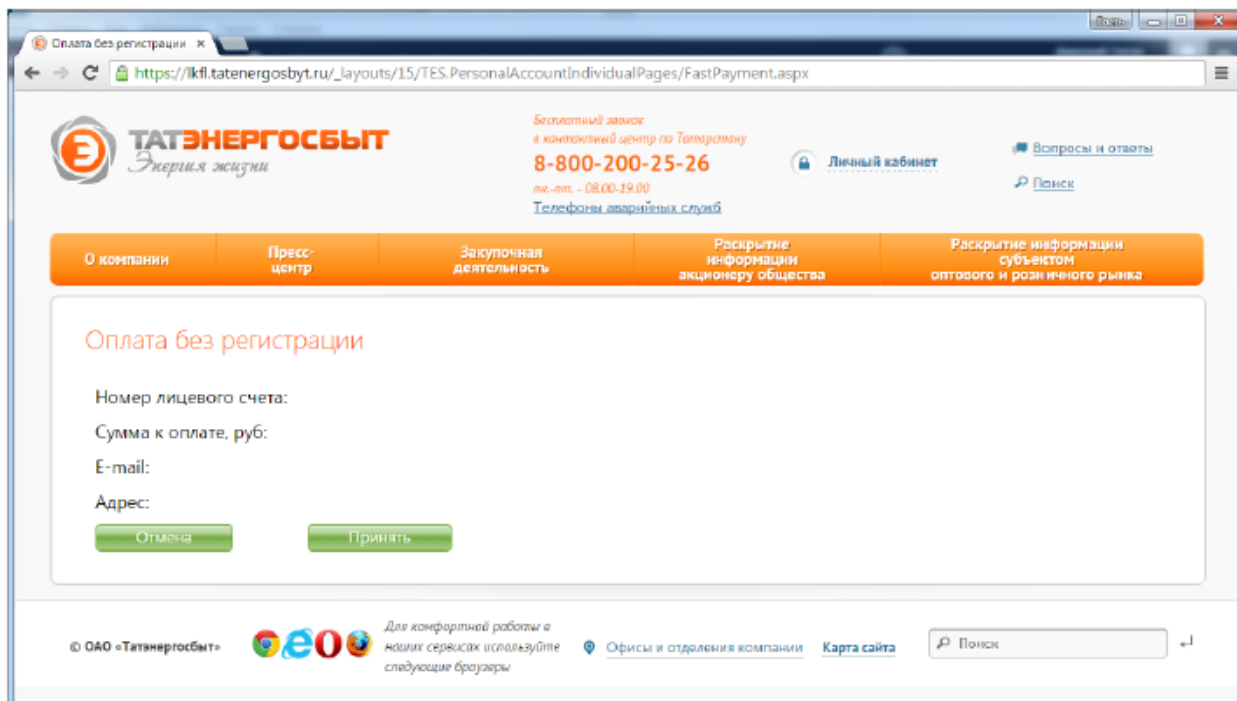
Оплата без регистрации ×

https://lkfl.tatenergosbyt.ru/_layouts/15/TES.PersonalAccountIndividualPages/FastPayment.aspx

ТАТЭНЕРГОСБЫТ
Энергия жизни

Бесплатный звонок
в контактный центр по Татарстану
8-800-200-25-26
пн.-пт. - 08.00-19.00
Телефоны аварийных служб

Личный кабинет

Вопросы и ответы

Поиск

О компании | Пресс-центр | Закупочная деятельность | Раскрытие информации акционеру общества | Раскрытие информации субъектом оптового и розничного рынка

Оплата без регистрации

Номер лицевого счета:

Сумма к оплате, руб:

E-mail:

Адрес:

Отмена

Принять

© ОАО «Татэнергосбыт»

Для комфортной работы в наших сервисах используйте следующие браузеры

Офисы и отделения компании

Карта сайта

Поиск